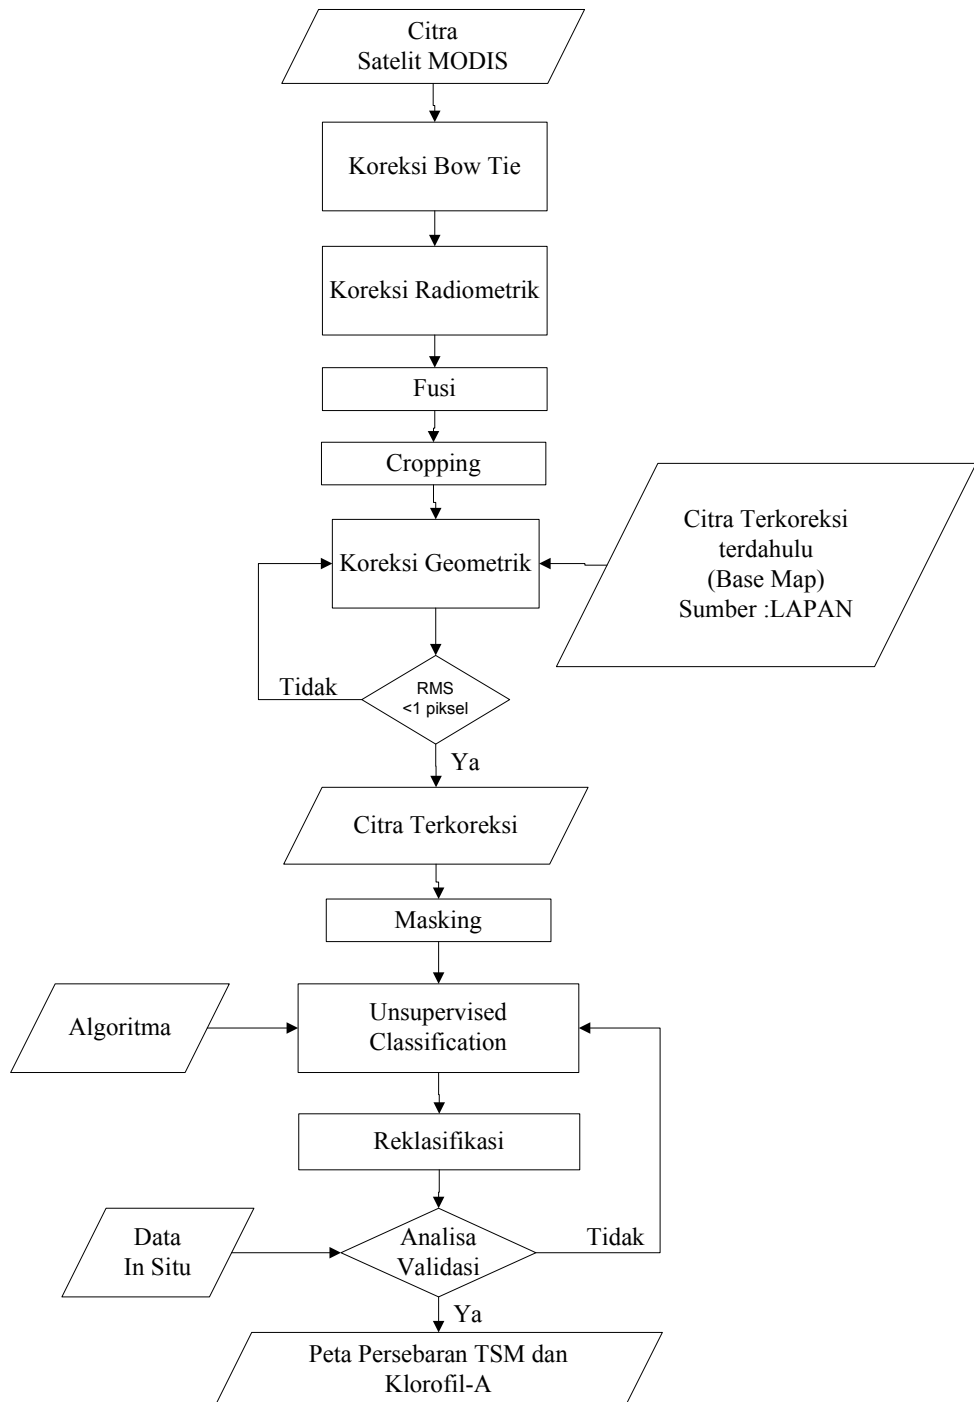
Citra
Satelit MODIS

Koreksi Bow Tie

Koreksi Radiometrik

Fusi

Cropping

Citra Terkoreksi
terdahulu
(Base Map)
Sumber :LAPAN

Koreksi Geometrik

Tidak

RMS
<1 piksel

Ya

Citra Terkoreksi

Masking

Algoritma

Unsupervised
Classification

Reklasifikasi

Data
In Situ

Analisa
Validasi

Tidak

Ya

Peta Persebaran TSM dan
Klorofil-A